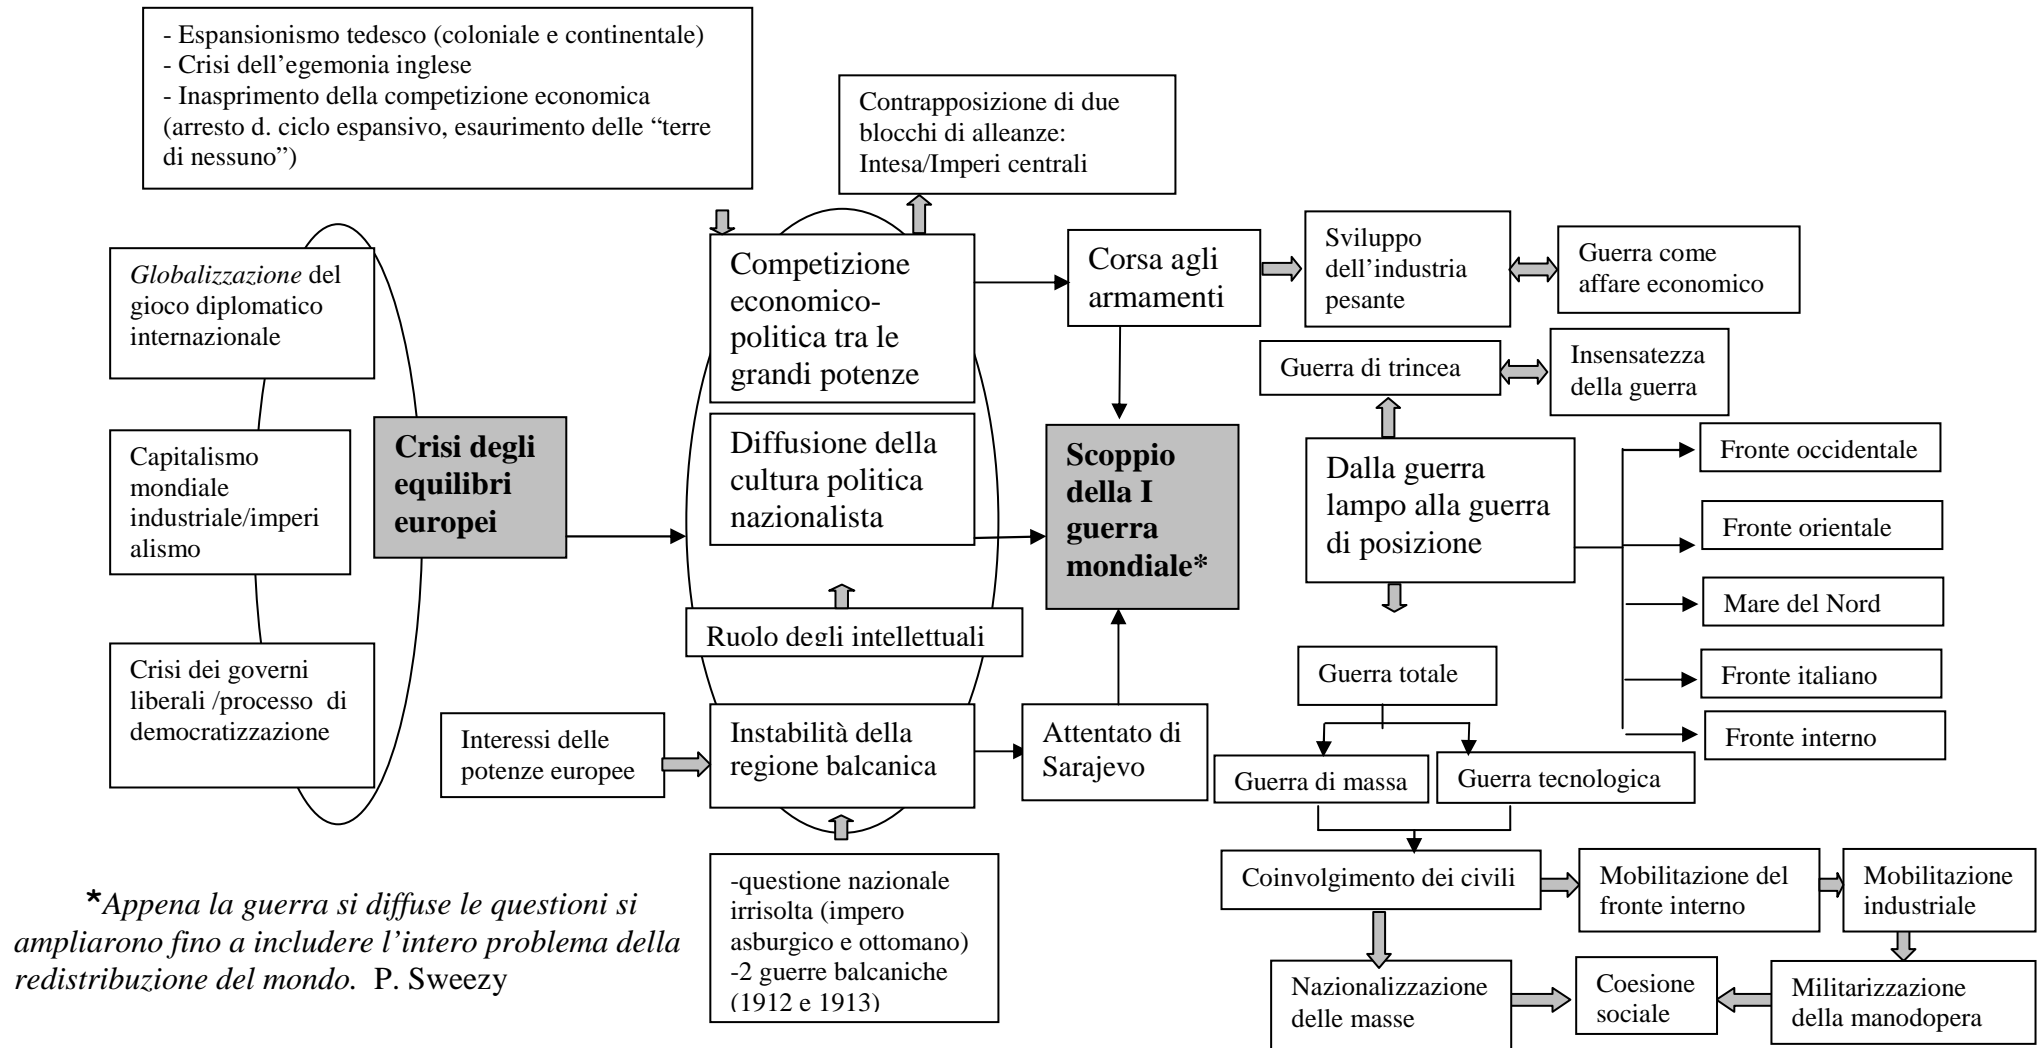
- Espansionismo tedesco (coloniale e continentale)
- Crisi dell'egemonia inglese
- Inasprimento della competizione economica (arresto d. ciclo espansivo, esaurimento delle "terre di nessuno")

Contrapposizione di due blocchi di alleanze: Intesa/Imperi centrali

*Globalizzazione* del gioco diplomatico internazionale

Capitalismo mondiale industriale/imperi alismo

Crisi dei governi liberali /processo di democratizzazione

**Crisi degli equilibri europei**

Competizione economico-politica tra le grandi potenze

Diffusione della cultura politica nazionalista

Ruolo degli intellettuali

Interessi delle potenze europee

Instabilità della regione balcanica

-questione nazionale irrisolta (impero asburgico e ottomano)
-2 guerre balcaniche (1912 e 1913)

Corsa agli armamenti

**Scoppio della I guerra mondiale***

Attentato di Sarajevo

Sviluppo dell'industria pesante

Guerra come affare economico

Guerra di trincea

Insensatezza della guerra

Dalla guerra lampo alla guerra di posizione

Fronte occidentale

Fronte orientale

Mare del Nord

Fronte italiano

Fronte interno

Guerra totale

Guerra di massa

Guerra tecnologica

Coinvolgimento dei civili

Mobilitazione del fronte interno

Mobilitazione industriale

Nazionalizzazione delle masse

Coesione sociale

Militarizzazione della manodopera

**Appena la guerra si diffuse le questioni si ampliarono fino a includere l'intero problema della redistribuzione del mondo.* P. Sweezy